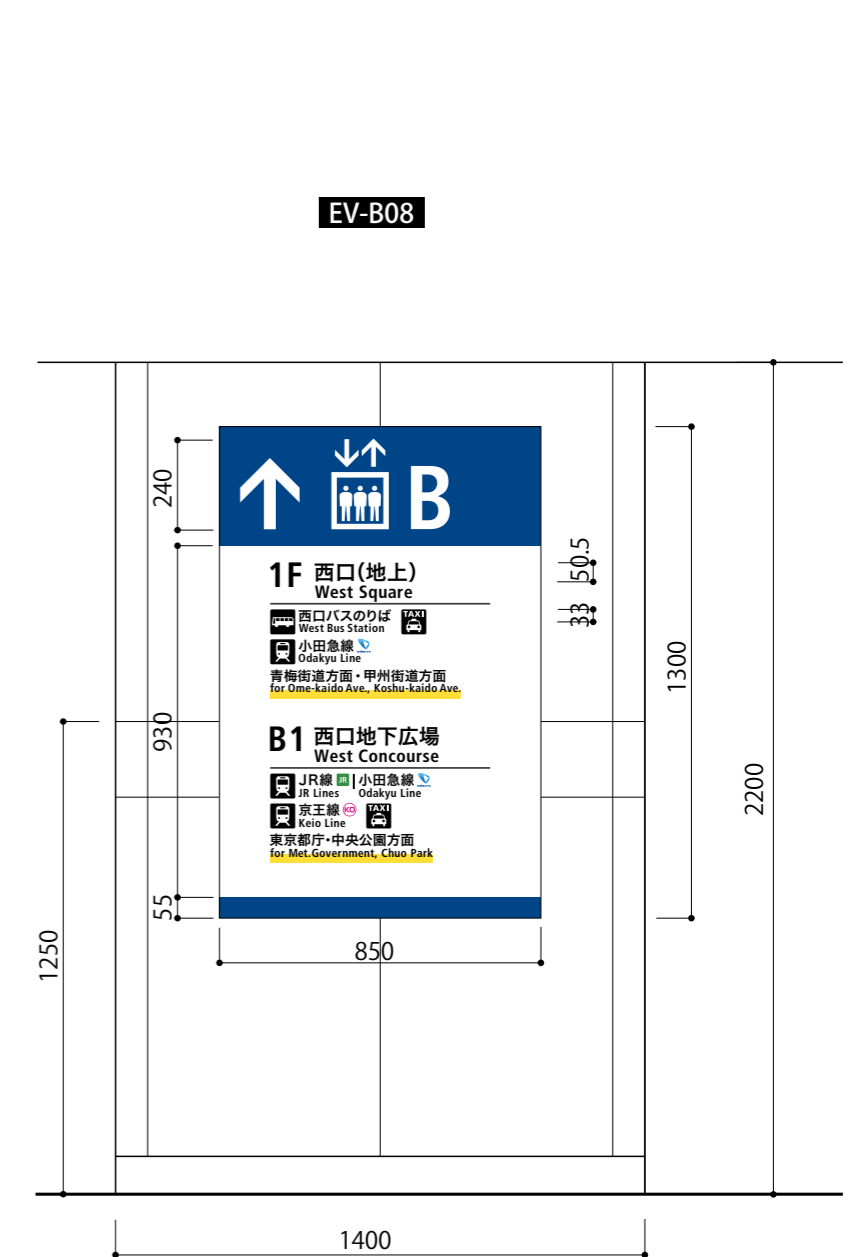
EV-B08

240

B

50.5

1F 西口(地上)
West Square

33

西口バスのりば
West Bus Station

TAXI

小田急線
Odakyu Line

青梅街道方面・甲州街道方面
for Ome-kaido Ave., Koshu-kaido Ave.

1300

930

B1 西口地下広場
West Concourse

2200

JR線 JR | 小田急線
JR Lines Odakyu Line

京王線 KO
Keio Line

TAXI

東京都庁・中央公園方面
for Met.Government, Chuo Park

55

1250

850

1400